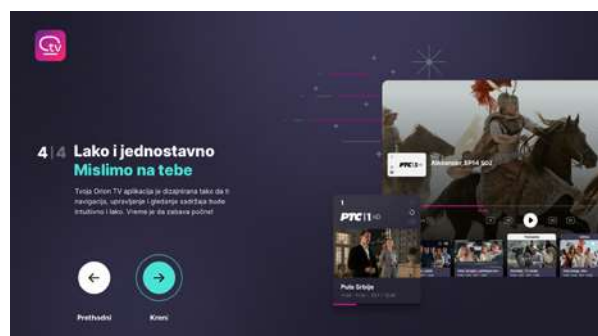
tv

4 | 4 Lako i jednostavno
Mislimo na tebe

Tvoja Orion TV aplikacija je dizajnirana tako da ti navigacija, upravljanje i gledanje sadržaja bude intuitivno i lako. Vreme je da zabava počne!

Prethodni

Kreni

РТС 1 HD

Aleksandar SP14 S02

1

РТС 1 HD

Puls Srbije

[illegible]